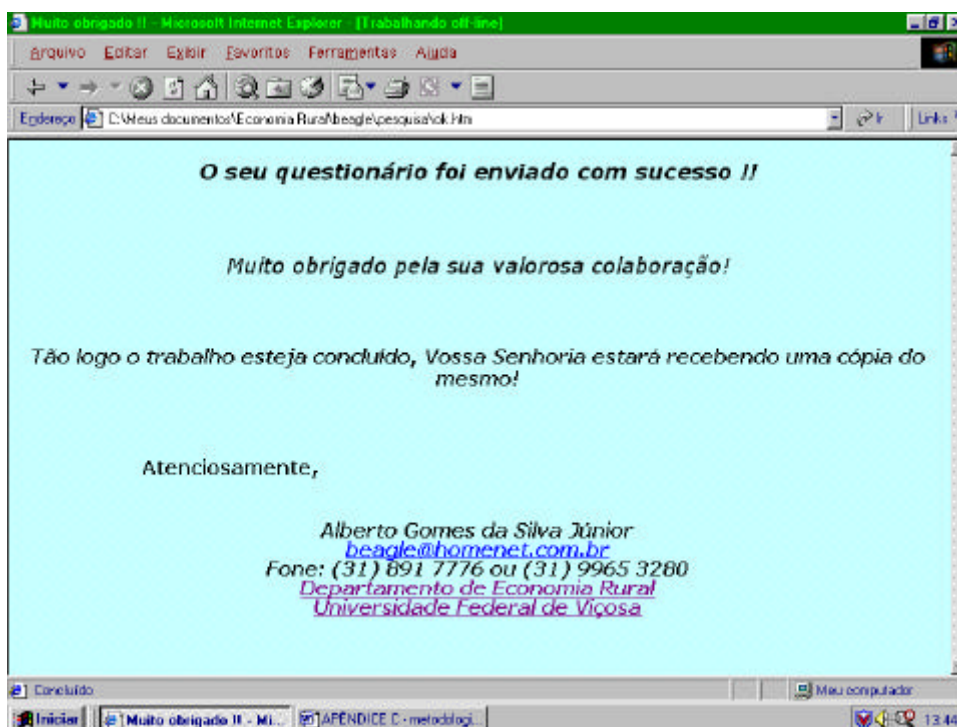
Muito obrigado !! - Microsoft Internet Explorer - [Trabalhando off-line]

Arquivo Editar Exibir Favoritos Ferramentas Ajuda

Endereço C:\Meus documentos\Economia Rural\beagle\pesquisa\ok.htm Ir Links

O seu questionário foi enviado com sucesso !!

Muito obrigado pela sua valorosa colaboração!

Tão logo o trabalho esteja concluído, Vossa Senhoria estará recebendo uma cópia do mesmo!

Atenciosamente,

Alberto Gomes da Silva Júnior
beagle@homenet.com.br
Fone: (31) 891 7776 ou (31) 9965 3280
Departamento de Economia Rural
Universidade Federal de Viçosa

Concluído Meu computador

Iniciar Muito obrigado !! - Mi... APÊNDICE C - metodologi... 13:44